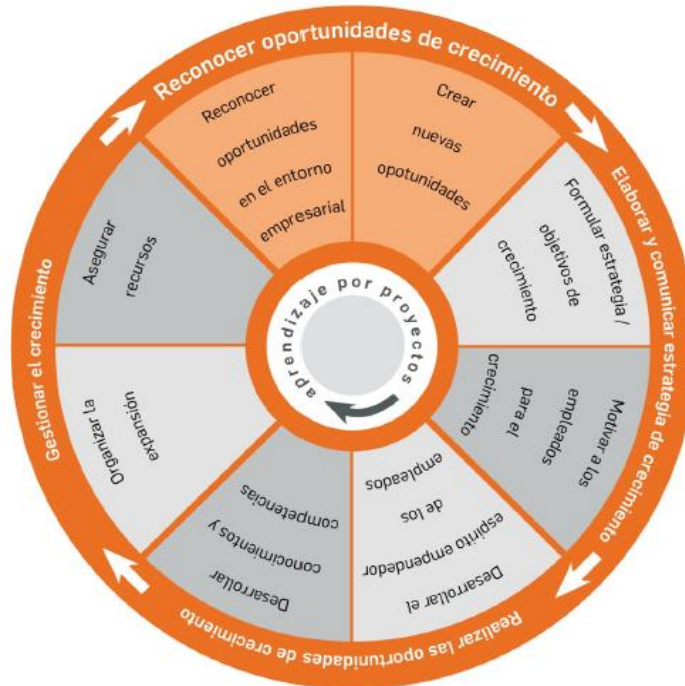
Reconocer oportunidades de crecimiento

Reconocer oportunidades en el entorno empresarial

Crear nuevas opotunidades

Elaborar y comunicar estrategia de crecimiento

Formular estrategia / objetivos de crecimiento

Motivar a los empleados para el crecimiento

Realizar las oportunidades de crecimiento

Desarrollar el espirito emprendedor de los empleados

Desarrollar conocimientos y competencias

Gestionar el crecimiento

Organizar la expansion

Asegurar recursos

aprendizaje por proyectos